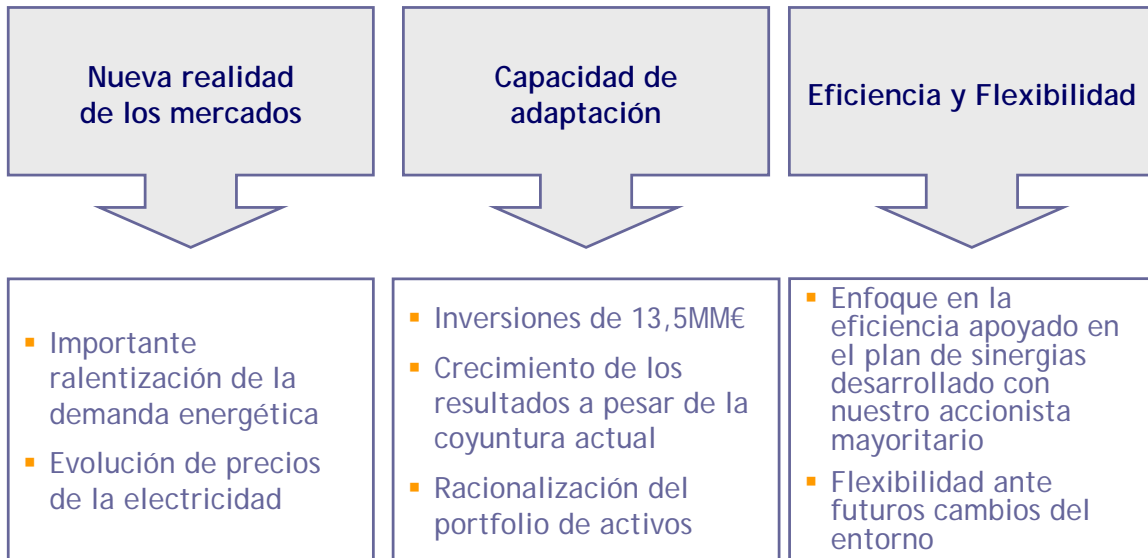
Nueva realidad de los mercados

Capacidad de adaptación

Eficiencia y Flexibilidad

- Importante ralentización de la demanda energética
- Evolución de precios de la electricidad

- Inversiones de 13,5MM€
- Crecimiento de los resultados a pesar de la coyuntura actual
- Racionalización del portfolio de activos

- Enfoque en la eficiencia apoyado en el plan de sinergias desarrollado con nuestro accionista mayoritario
- Flexibilidad ante futuros cambios del entorno